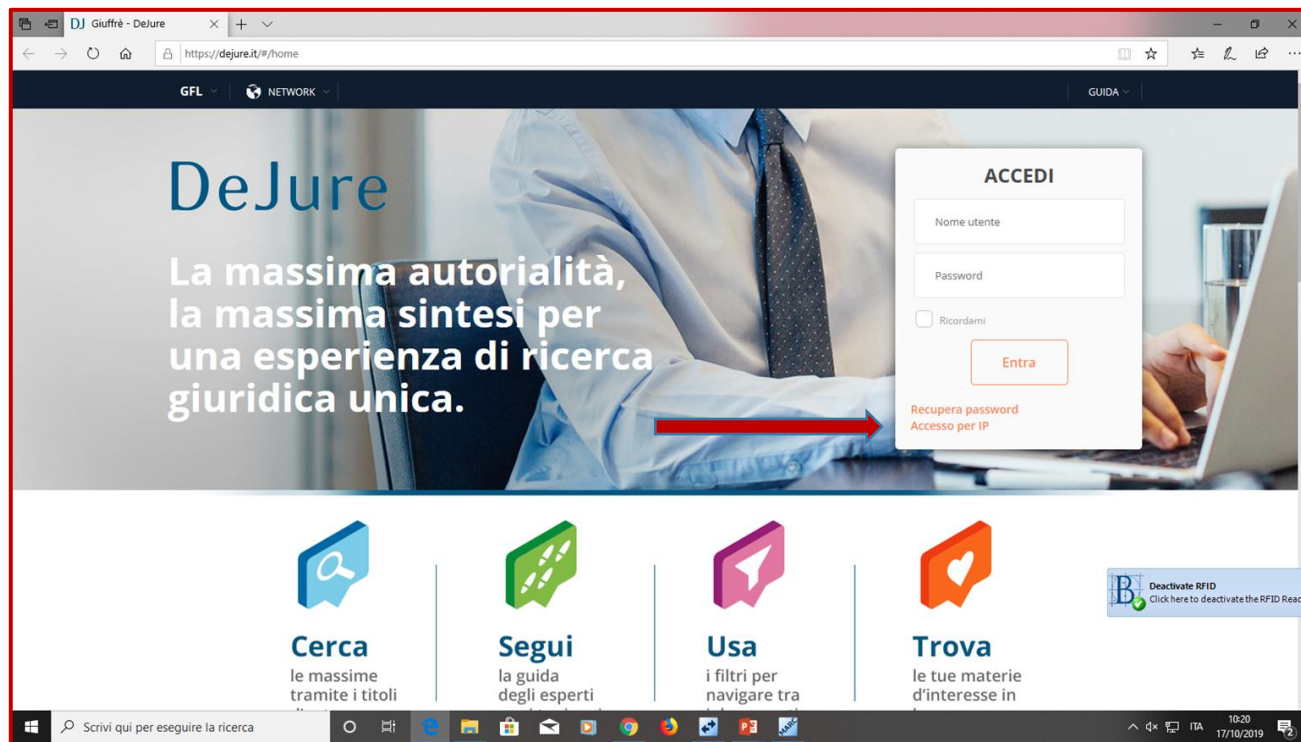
DJ Giuffrè - DeJure

https://dejure.it/#/home

GFL NETWORK GUIDA

DeJure

La massima autorialità, la massima sintesi per una esperienza di ricerca giuridica unica.

ACCEDI

Nome utente

Password

Ricordami

Entra

Recupera password
Accesso per IP

Cerca
le massime tramite i titoli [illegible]

Segui
la guida degli esperti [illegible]

Usa
i filtri per navigare tra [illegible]

Trova
le tue materie d'interesse in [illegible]

Deactivate RFID
Click here to deactivate the RFID Reac

Scrivi qui per eseguire la ricerca

ITA 10:20 17/10/2019